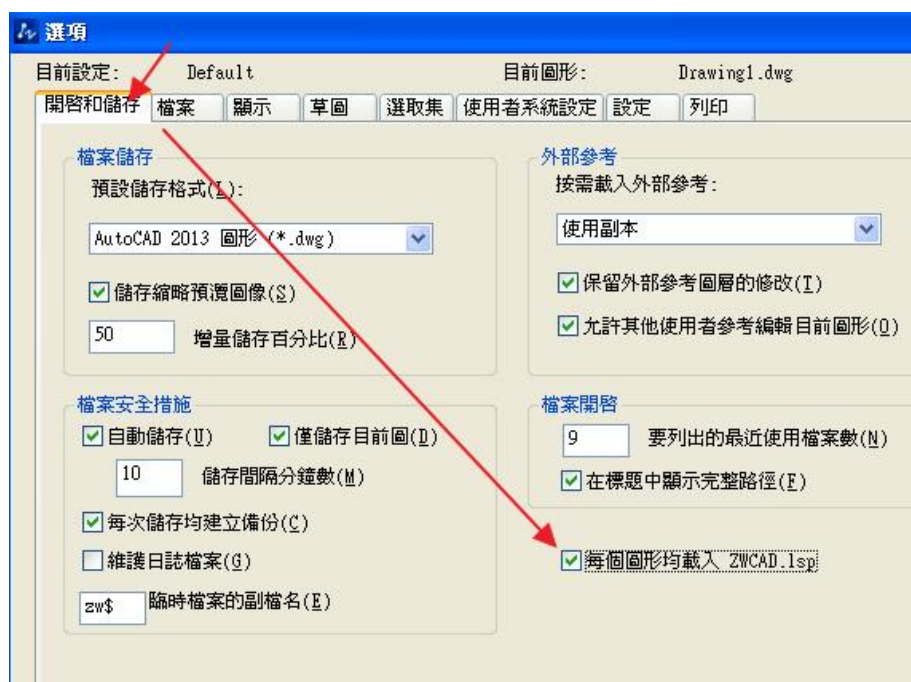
選項

目前設定: Default

目前圖形: Drawing1.dwg

開啓和儲存 | 檔案 | 顯示 | 草圖 | 選取集 | 使用者系統設定 | 設定 | 列印

檔案儲存

預設儲存格式(L):

AutoCAD 2013 圖形 (*.dwg)

☑ 儲存縮略預覽圖像(S)

50 增量儲存百分比(R)

檔案安全措施

☑ 自動儲存(U) ☑ 僅儲存目前圖(D)

10 儲存間隔分鐘數(M)

☑ 每次儲存均建立備份(C)

☐ 維護日誌檔案(G)

zw$ 臨時檔案的副檔名(E)

外部參考

按需載入外部參考:

使用副本

☑ 保留外部參考圖層的修改(T)

☑ 允許其他使用者參考編輯目前圖形(O)

檔案開啓

9 要列出的最近使用檔案數(N)

☑ 在標題中顯示完整路徑(F)

☑ 每個圖形均載入 ZWCAD.lsp